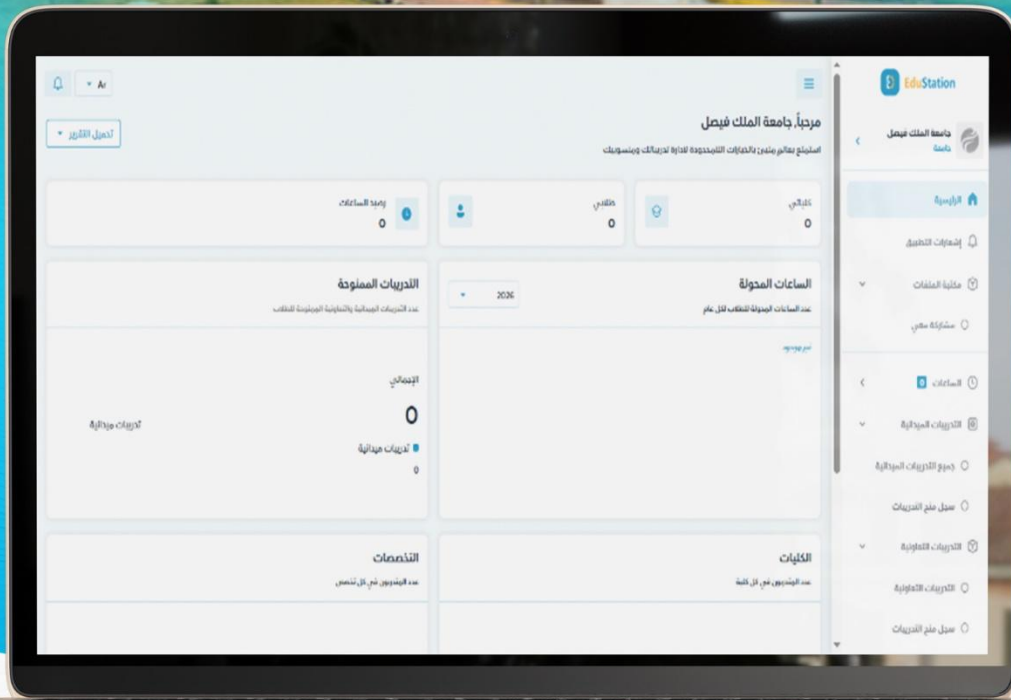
EduStation

جامعة الملك فيصل
جامعة

الرئيسية
إشعارات التطبيق
مكتبة الملفات
مشاركة معي
الساعات
التدريبات الميدانية
جميع التدريبات الميدانية
سجل منح التدريبات
التدريبات التعاونية
التدريبات التعاونية
سجل منح التدريبات

Ar

مرحباً، جامعة الملك فيصل
استمتع بعالم مليئ بالخيارات اللامحدودة لإدارة تدريباتك ومنسوبيك

تحميل التقرير

كلياتي
0

طلابي
0

رصيد الساعات
0

الساعات المحولة
عدد الساعات المحولة للطلاب لكل عام
2026
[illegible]

التدريبات الممنوحة
عدد التدريبات الميدانية والتعاونية الممنوحة للطلاب

الإجمالي
0
تدريبات ميدانية
0
تدريبات ميدانية

الكليات
عدد المشتركين في كل كلية

التخصصات
عدد المشتركين في كل تخصص